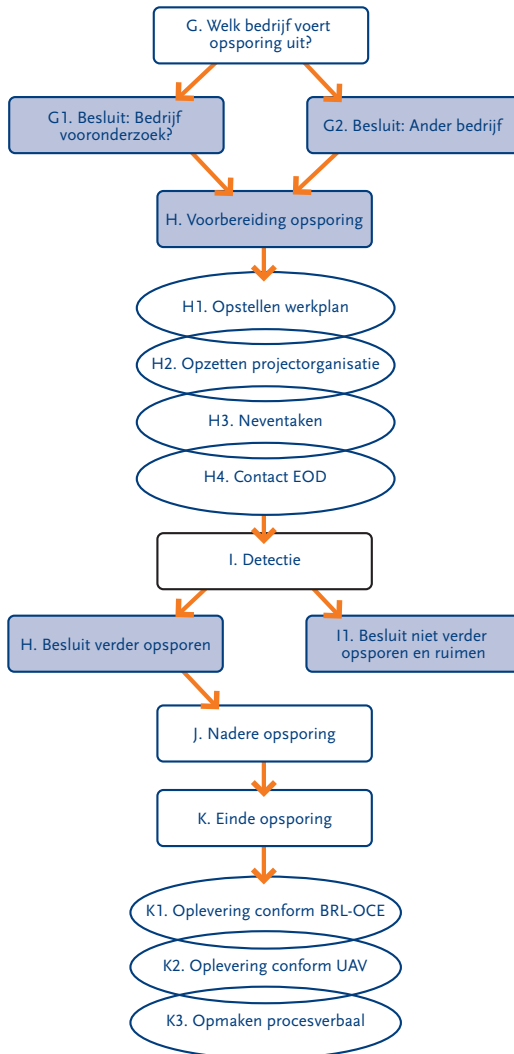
G. Welk bedrijf voert opsporing uit?

G1. Besluit: Bedrijf vooronderzoek?

G2. Besluit: Ander bedrijf

H. Voorbereiding opsporing

H1. Opstellen werkplan

H2. Opzetten projectorganisatie

H3. Neventaken

H4. Contact EOD

I. Detectie

H. Besluit verder opsporen

I1. Besluit niet verder opsporen en ruimen

J. Nadere opsporing

K. Einde opsporing

K1. Oplevering conform BRL-OCE

K2. Oplevering conform UAV

K3. Opmaken procesverbaal